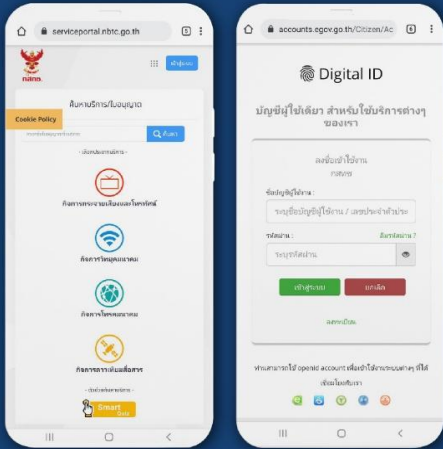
serviceportal.nbtc.go.th

5

กสทช.

เข้าสู่ระบบ

ค้นหาบริการ/ใบอนุญาต

Cookie Policy

ค้นหา

กิจการกระจายเสียงและโทรทัศน์

กิจการวิทยุคมนาคม

กิจการโทรคมนาคม

กิจการดาวเทียมสื่อสาร

Smart

accounts.egov.go.th/Citizen/Ac

6

Digital ID

บัญชีผู้ใช้เดียว สำหรับใช้บริการต่างๆ ของเรา

ลงชื่อเข้าใช้งาน

ชื่อบัญชีผู้ใช้งาน :

ระบุชื่อบัญชีผู้ใช้งาน / เลขประจำตัวประชาชน

รหัสผ่าน :

ลืมรหัสผ่าน ?

ระบุรหัสผ่าน

เข้าสู่ระบบ

ยกเลิก

ลงทะเบียน

ท่านสามารถใช้ openid account เพื่อเข้าใช้งานระบบต่างๆ ที่ได้เชื่อมโยงกับเรา